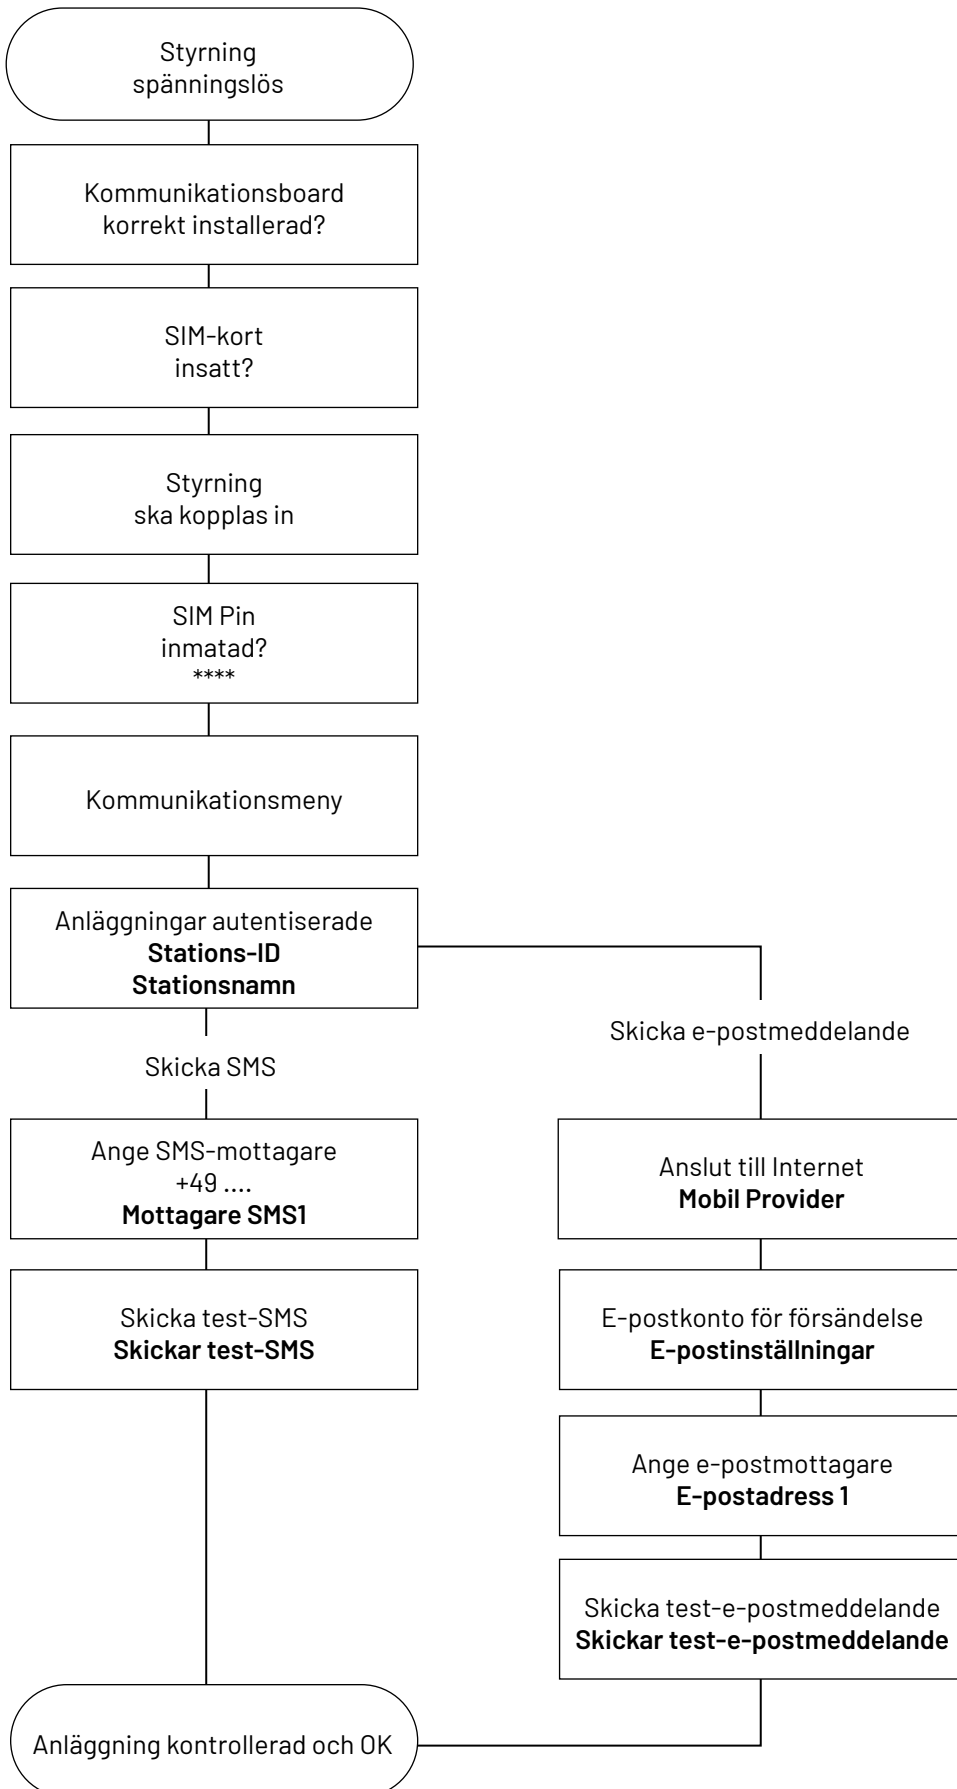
Styrning
spänningslös

Kommunikationsboard
korrekt installerad?

SIM-kort
insatt?

Styrning
ska kopplas in

SIM Pin
inmatad?
****

Kommunikationsmeny

Anläggningar autentiserade
**Stations-ID**
**Stationsnamn**

Skicka SMS

Ange SMS-mottagare
+49 ....
**Mottagare SMS1**

Skicka test-SMS
**Skickar test-SMS**

Skicka e-postmeddelande

Anslut till Internet
**Mobil Provider**

E-postkonto för försändelse
**E-postinställningar**

Ange e-postmottagare
**E-postadress 1**

Skicka test-e-postmeddelande
**Skickar test-e-postmeddelande**

Anläggning kontrollerad och OK